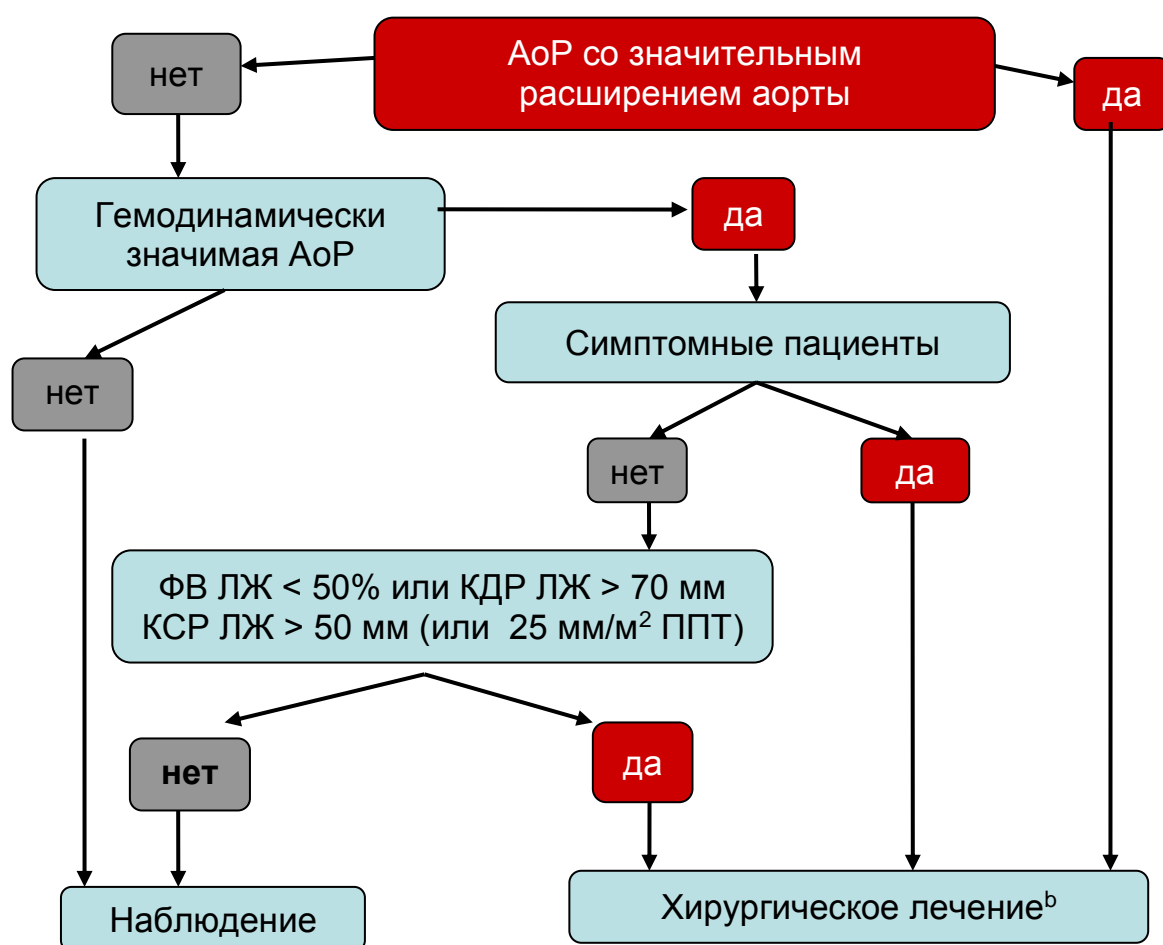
АоР со значительным расширением аорты

нет

да

Гемодинамически значимая АоР

да

Симптомные пациенты

нет

нет

да

ФВ ЛЖ < 50% или КДР ЛЖ > 70 мм КСР ЛЖ > 50 мм (или 25 мм/м$^2$ ППТ)

нет

да

Наблюдение

Хирургическое лечение$^b$